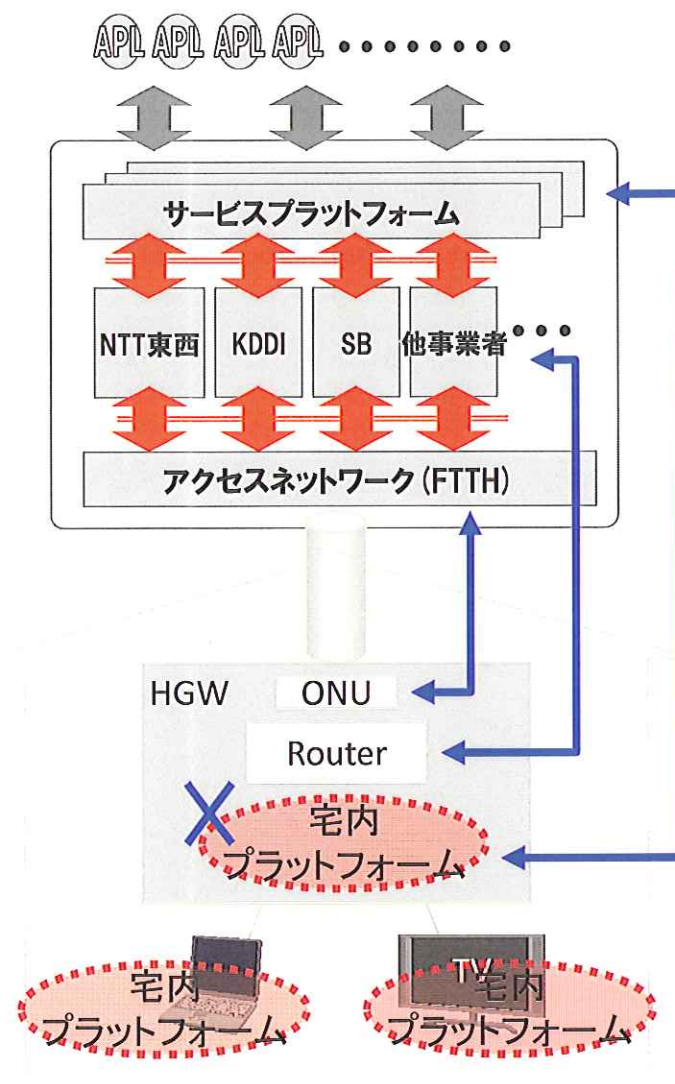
APL APL APL APL ・・・・・・・・

サービスプラットフォーム

NTT東西 KDDI SB 他事業者 ・・・

アクセスネットワーク (FTTH)

HGW ONU

Router

宅内
プラットフォーム

宅内
プラットフォーム

TV 宅内
プラットフォーム